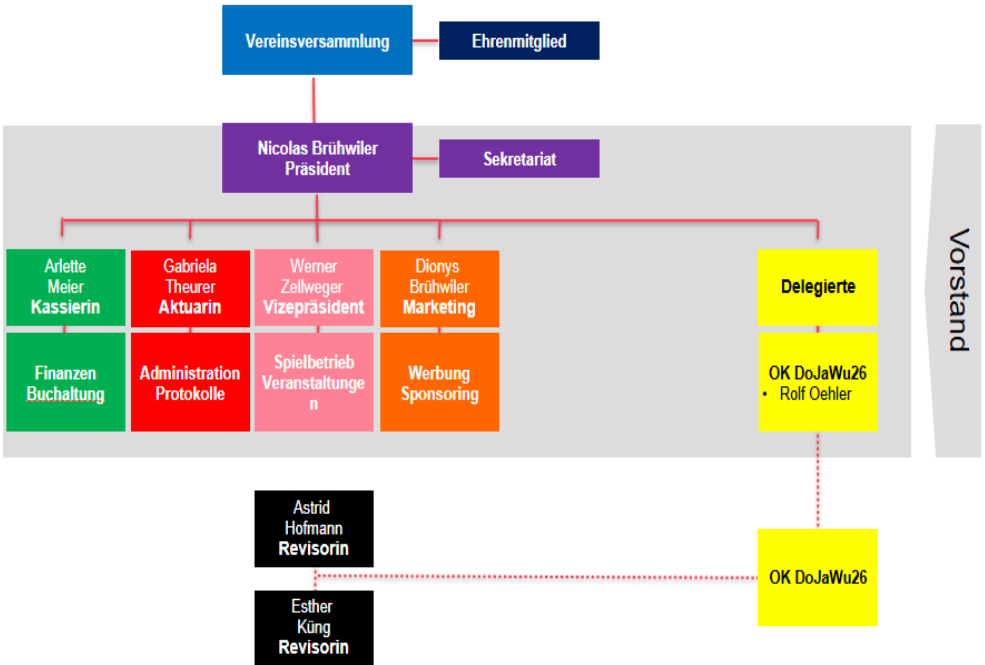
Vereinsversammlung

Ehrenmitglied

Nicolas Brühwiler
Präsident

Sekretariat

Vorstand

Arlette Meier
Kassierin

Finanzen
Buchhaltung

Gabriela Theurer
Aktuarin

Administration
Protokolle

Werner Zellweger
Vizepräsident

Spielbetrieb
Veranstaltungen

Dionys Brühwiler
Marketing

Werbung
Sponsoring

Delegierte

OK DoJaWu26
• Rolf Oehler

Astrid Hofmann
Revisorin

Esther Küng
Revisorin

OK DoJaWu26